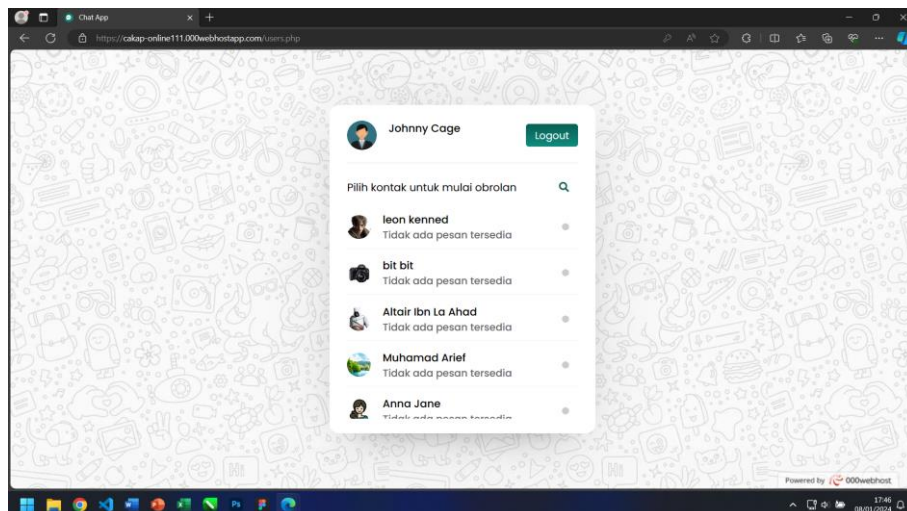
Chat App

https://cakap-online111.000webhostapp.com/users.php

Johnny Cage

Logout

Pilih kontak untuk mulai obrolan

leon kenned
Tidak ada pesan tersedia

bit bit
Tidak ada pesan tersedia

Altair Ibn La Ahad
Tidak ada pesan tersedia

Muhamad Arief
Tidak ada pesan tersedia

Anna Jane
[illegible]

Powered by 000webhost

17:46
08/01/2024